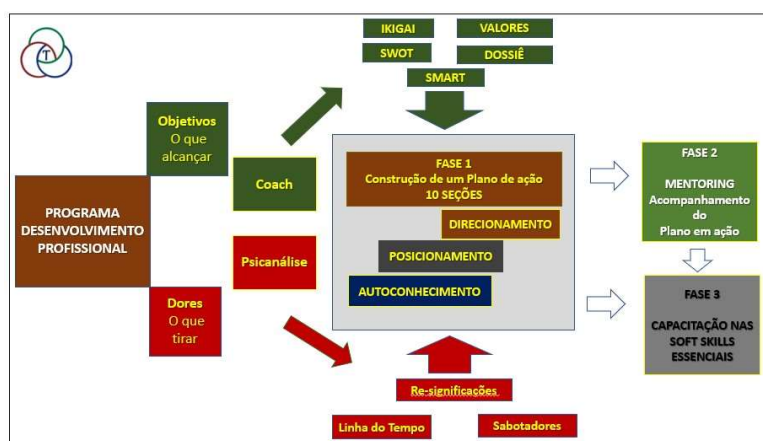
T

IKIGAI

VALORES

SWOT

DOSSIÊ

SMART

PROGRAMA DESENVOLVIMENTO PROFISSIONAL

Objetivos
O que alcançar

Coach

Psicanálise

Dores
O que tirar

FASE 1
Construção de um Plano de ação
10 SEÇÕES

DIRECIONAMENTO

POSICIONAMENTO

AUTOCONHECIMENTO

FASE 2

MENTORING
Acompanhamento do Plano em ação

FASE 3

CAPACITAÇÃO NAS SOFT SKILLS ESSENCIAIS

Re-significações

Linha do Tempo

Sabotadores